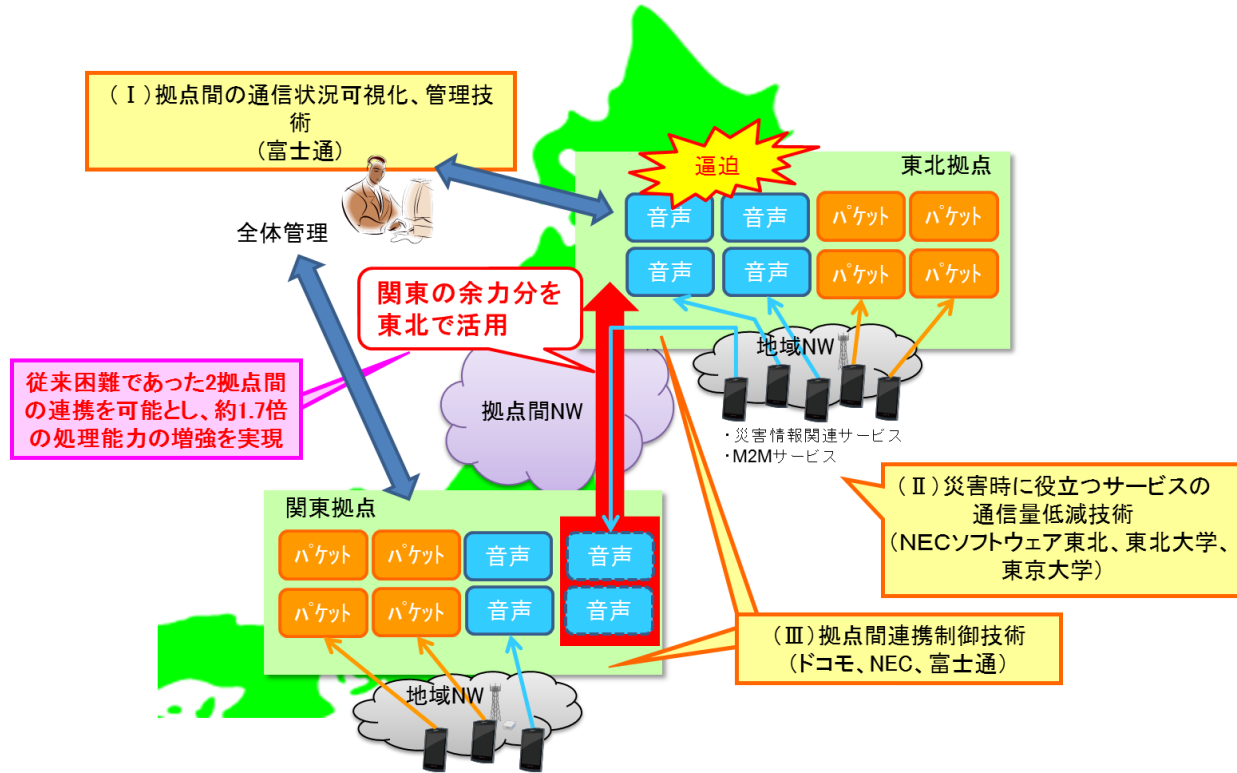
（Ⅰ）拠点間の通信状況可視化、管理技術
（富士通）

全体管理

逼迫

東北拠点

音声
音声
パケット
パケット
音声
音声
パケット
パケット

関東の余力分を東北で活用

地域NW

従来困難であった2拠点間の連携を可能とし、約1.7倍の処理能力の増強を実現

拠点間NW

・災害情報関連サービス
・M2Mサービス

（Ⅱ）災害時に役立つサービスの通信量低減技術
（NECソフトウェア東北、東北大学、東京大学）

関東拠点

パケット
パケット
音声
音声
パケット
パケット
音声
音声

（Ⅲ）拠点間連携制御技術
（ドコモ、NEC、富士通）

地域NW